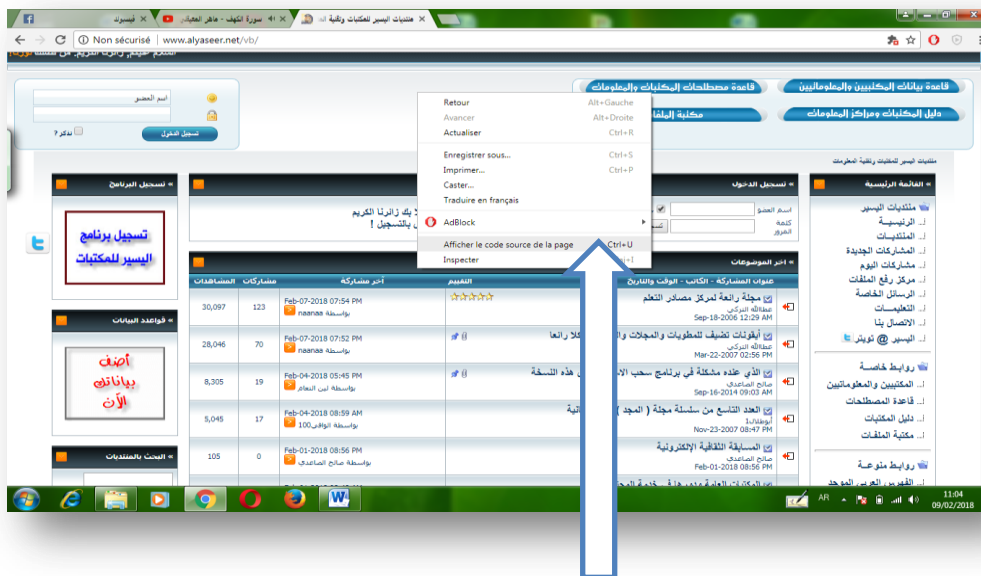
فيسبوك | سورة الكهف - ماهر المعيقلي | منتديات اليسير للمكتبات وتقنية المعلومات

Non sécurisé | www.alyaseer.net/vb/

اسم العضو
تذكرني
تسجيل الدخول

قاعدة مصطلحات المكتبات والمعلومات
قاعدة بيانات المكتبيين والمعلوماتيين
مكتبة الملفات
دليل المكتبات ومراكز المعلومات

Retour Alt+Gauche
Avancer Alt+Droite
Actualiser Ctrl+R
Enregistrer sous... Ctrl+S
Imprimer... Ctrl+P
Caster...
Traduire en français
AdBlock
Afficher le code source de la page Ctrl+U
Inspecter

منتديات اليسير للمكتبات وتقنية المعلومات

تسجيل البرنامج
تسجيل برنامج اليسير للمكتبات

تسجيل الدخول
اسم العضو
كلمة المرور
بك زائرنا الكريم
بالتسجيل !

القائمة الرئيسية
منتديات اليسير
الرئيسية
المنتديات
المشاركات الجديدة
مشاركات اليوم
مركز رفع الملفات
الرسائل الخاصة
التعليمات
الاتصال بنا
اليسير @ تويتر

روابط خاصة
المكتبيين والمعلوماتيين
قاعدة المصطلحات
دليل المكتبات
مكتبة الملفات

روابط منوعة
الفهرس العربي الموحد

قواعد البيانات
أضف بياناتك الآن

البحث بالمنتديات

آخر الموضوعات

| المشاهدات | مشاركات | آخر مشاركة | التقييم | عنوان المشاركة - الكاتب - الوقت والتاريخ |
|---|---|---|---|---|
| 30,097 | 123 | Feb-07-2018 07:54 PM بواسطة naanaa | | مجلة رائعة لمركز مصادر التعلم عطاالله التركي Sep-18-2006 12:29 AM |
| 28,046 | 70 | Feb-07-2018 07:52 PM بواسطة naanaa | | أبغوتات تضيف للمطويات والمجلات و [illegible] لا رائعا عطاالله التركي Mar-22-2007 02:56 PM |
| 8,305 | 19 | Feb-04-2018 05:45 PM بواسطة ابن النعام | | الذي عنده مشكلة في برنامج سحب الا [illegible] هذه النسخة صالح الصاعدي Sep-16-2014 09:03 AM |
| 5,045 | 17 | Feb-04-2018 08:59 AM بواسطة الوافي100 | | العدد التاسع من سلسلة مجلة ( المجد ) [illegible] أبوغدا1 Nov-23-2007 08:47 PM |
| 105 | 0 | Feb-01-2018 08:56 PM بواسطة صالح الصاعدي | | المسابقة الثقافية الإلكترونية صالح الصاعدي Feb-01-2018 08:56 PM |

AR
11:04
09/02/2018